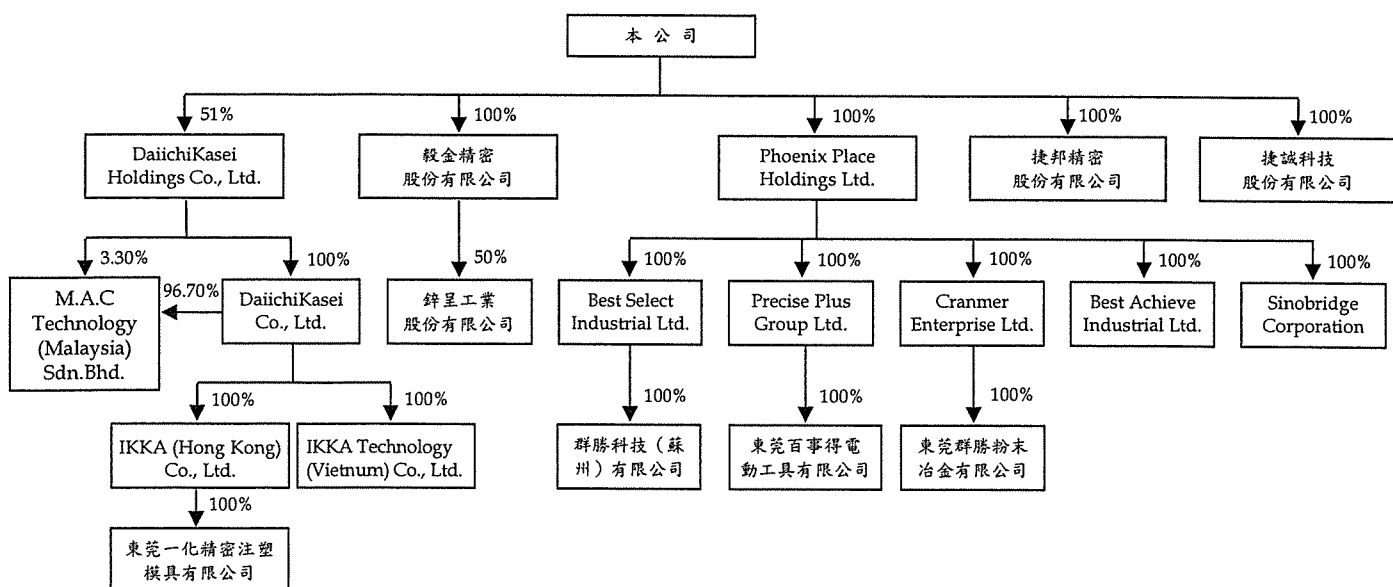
本公司

51%

DaiichiKasei Holdings Co., Ltd.

100%

穀金精密股份有限公司

100%

Phoenix Place Holdings Ltd.

100%

捷邦精密股份有限公司

100%

捷誠科技股份有限公司

3.30%

100%

M.A.C Technology (Malaysia) Sdn.Bhd.

96.70%

DaiichiKasei Co., Ltd.

50%

鋅昱工業股份有限公司

100%

Best Select Industrial Ltd.

100%

Precise Plus Group Ltd.

100%

Cranmer Enterprise Ltd.

100%

Best Achieve Industrial Ltd.

100%

Sinobridge Corporation

100%

IKKA (Hong Kong) Co., Ltd.

100%

IKKA Technology (Vietnum) Co., Ltd.

100%

群勝科技（蘇州）有限公司

100%

東莞百事得電動工具有限公司

100%

東莞群勝粉末冶金有限公司

100%

東莞一化精密注塑模具有限公司